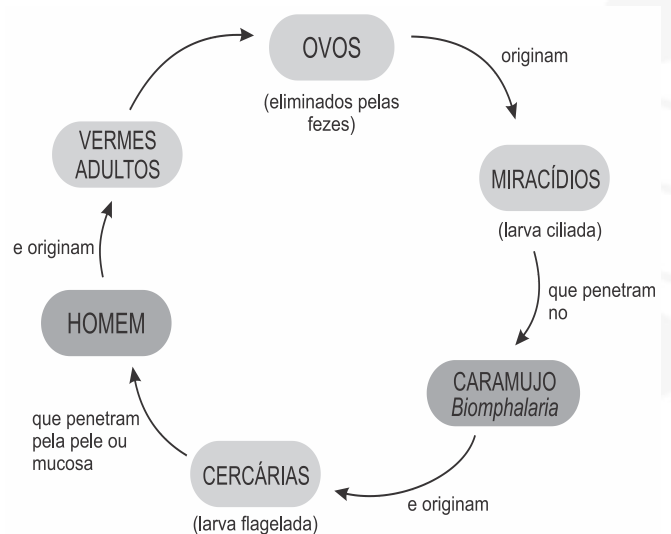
OVOS

(eliminados pelas fezes)

originam

MIRACÍDIOS

(larva ciliada)

que penetram no

CARAMUJO
*Biomphalaria*

e originam

CERCÁRIAS

(larva flagelada)

que penetram pela pele ou mucosa

HOMEM

e originam

VERMES ADULTOS